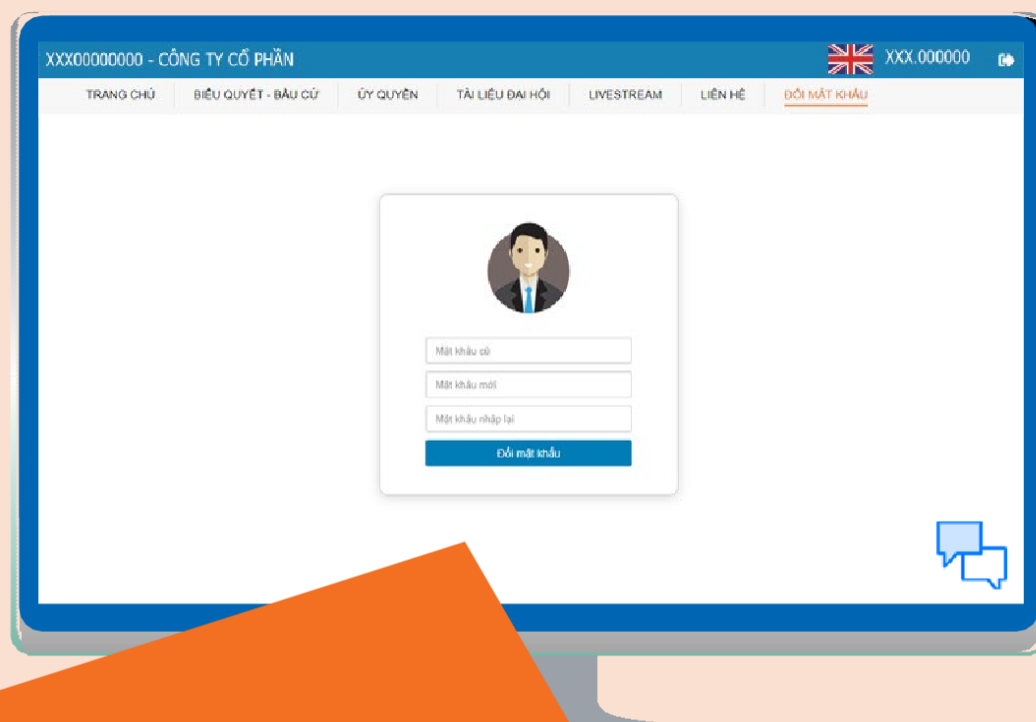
XXX00000000 - CÔNG TY CỔ PHẦN

XXX.000000

TRANG CHỦ | BIỂU QUYẾT - BẦU CỬ | ỦY QUYỀN | TÀI LIỆU ĐẠI HỘI | LIVESTREAM | LIÊN HỆ | ĐỔI MẬT KHẨU

Mật khẩu cũ

Mật khẩu mới

Mật khẩu nhập lại

Đổi mật khẩu